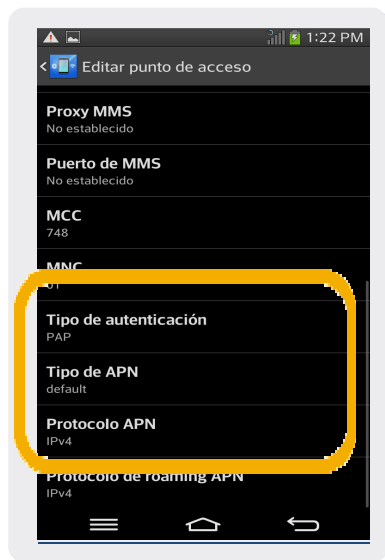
1:22 PM

Editar punto de acceso

Proxy MMS
No establecido

Puerto de MMS
No establecido

MCC
748

MNC
01

Tipo de autenticación
PAP

Tipo de APN
default

Protocolo APN
IPv4

Protocolo de roaming APN
IPv4